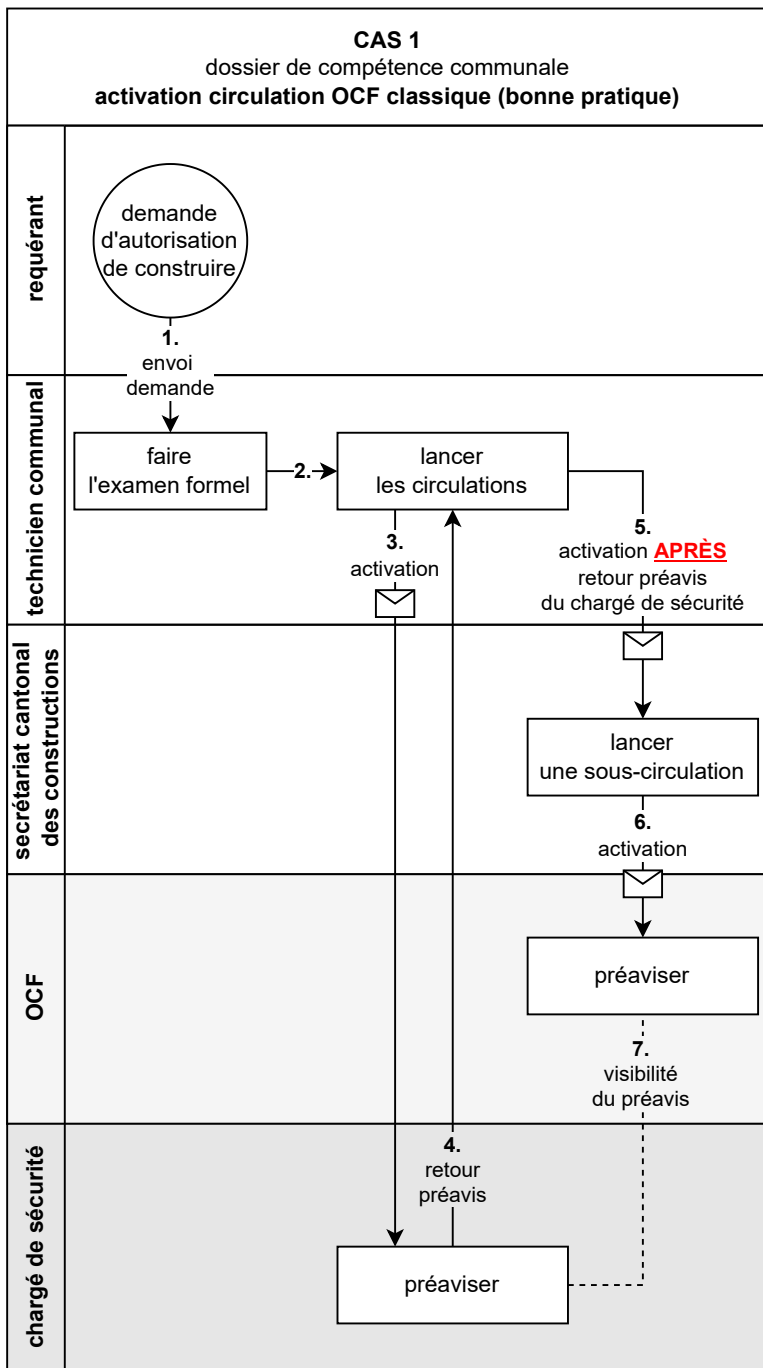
**CAS 1**
dossier de compétence communale
**activation circulation OCF classique (bonne pratique)**

requérant

demande d'autorisation de construire

1.
envoi demande

technicien communal

faire l'examen formel

2.

lancer les circulations

3.
activation

5.
activation APRÈS retour préavis du chargé de sécurité

secrétariat cantonal des constructions

lancer une sous-circulation

6.
activation

OCF

préaviser

7.
visibilité du préavis

chargé de sécurité

4.
retour préavis

préaviser